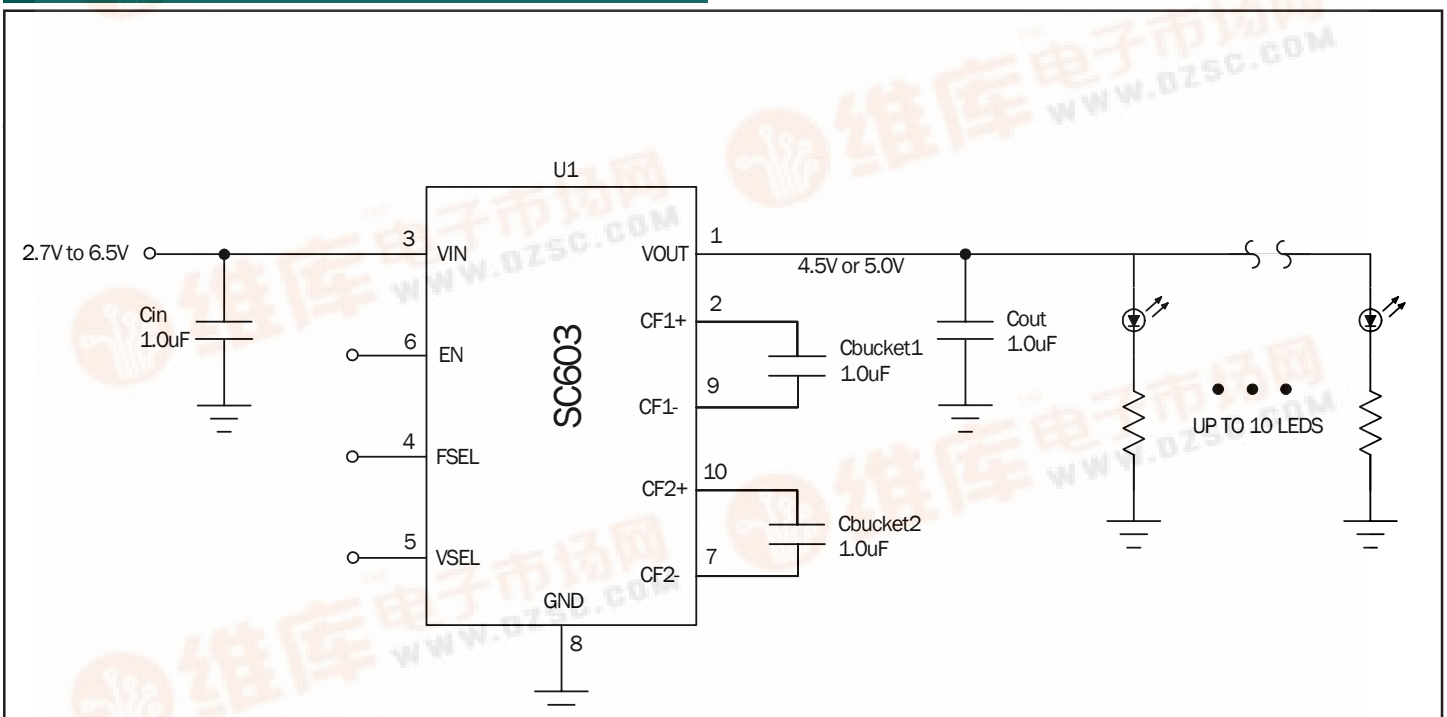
U1

SC603

2.7V to 6.5V

3 VIN

Cin 1.0uF

6 EN

4 FSEL

5 VSEL

GND

8

1 VOUT

4.5V or 5.0V

2 CF1+

9 CF1-

Cbucket1 1.0uF

10 CF2+

7 CF2-

Cbucket2 1.0uF

Cout 1.0uF

UP TO 10 LEDS

维库电子市场网 WWW.DZSC.COM